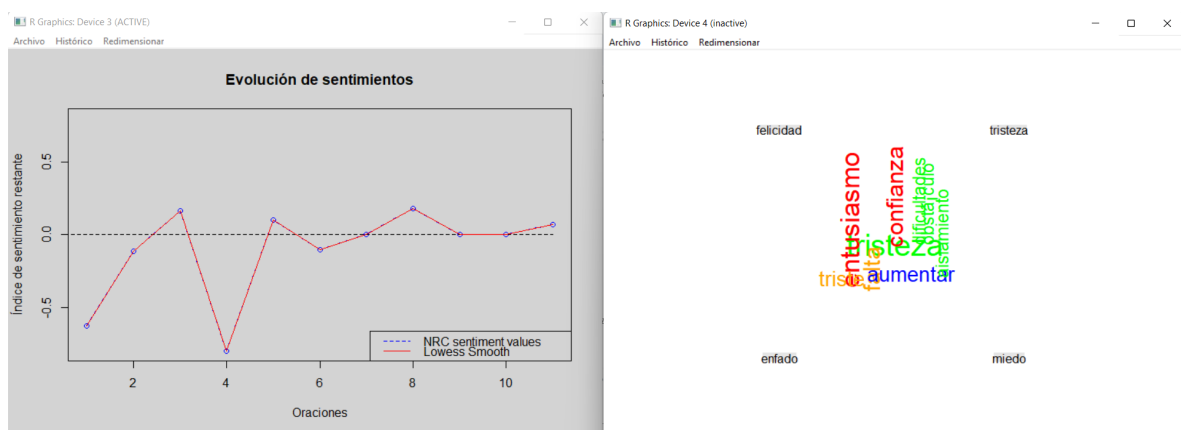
R Graphics: Device 3 (ACTIVE)
Archivo Histórico Redimensionar

Evolución de sentimientos

Índice de sentimiento restante

0.5
0.0
-0.5

2 4 6 8 10

Oraciones

NRC sentiment values
Lowess Smooth

R Graphics: Device 4 (inactive)
Archivo Histórico Redimensionar

felicidad
tristeza
entusiasmo
confianza
dificultades
obstáculo
aislamiento
tristeza
falta
triste
aumentar
enfado
miedo